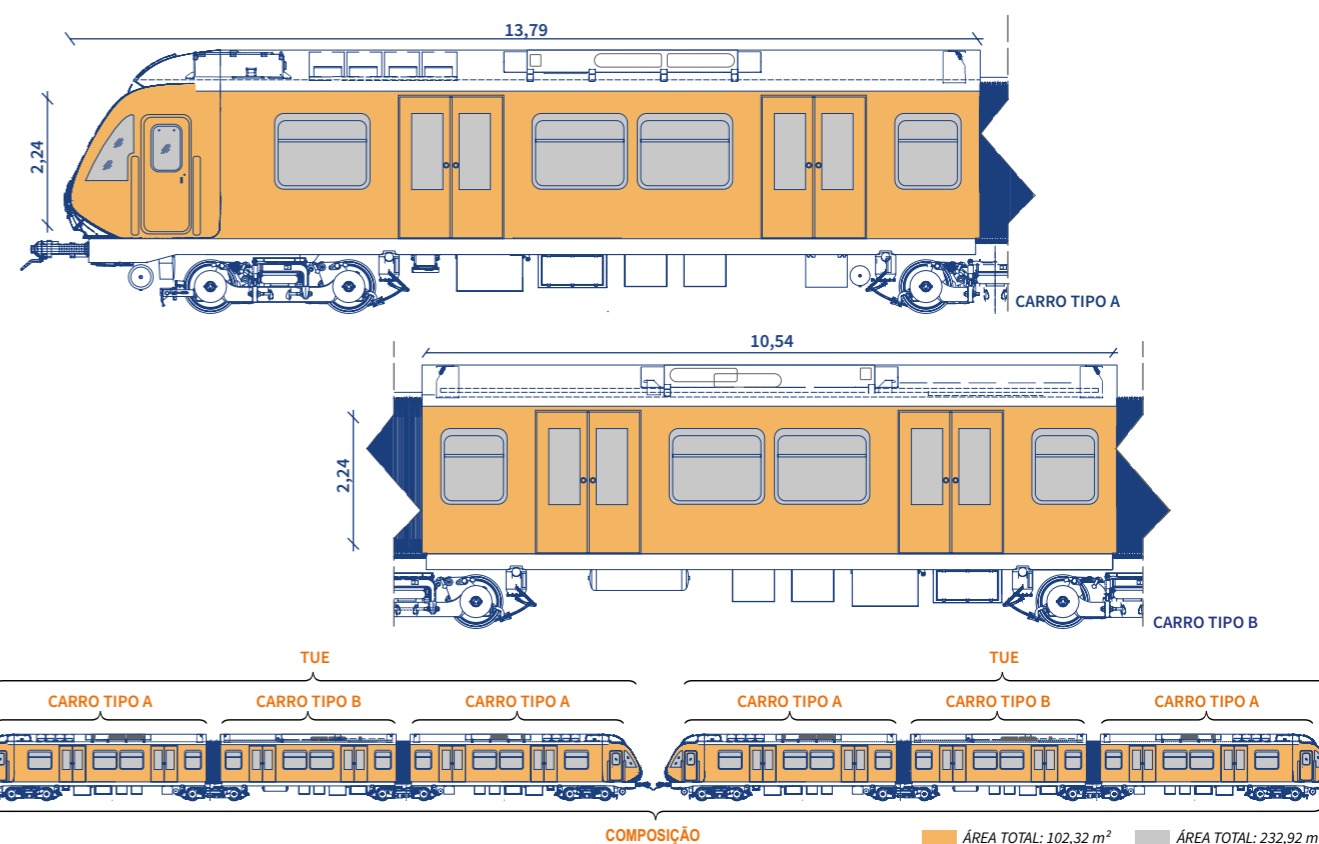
13,79

2,24

CARRO TIPO A

10,54

2,24

CARRO TIPO B

TUE

TUE

CARRO TIPO A

CARRO TIPO B

CARRO TIPO A

CARRO TIPO A

CARRO TIPO B

CARRO TIPO A

COMPOSIÇÃO

ÁREA TOTAL: 102,32 $m^2$

ÁREA TOTAL: 232,92 m